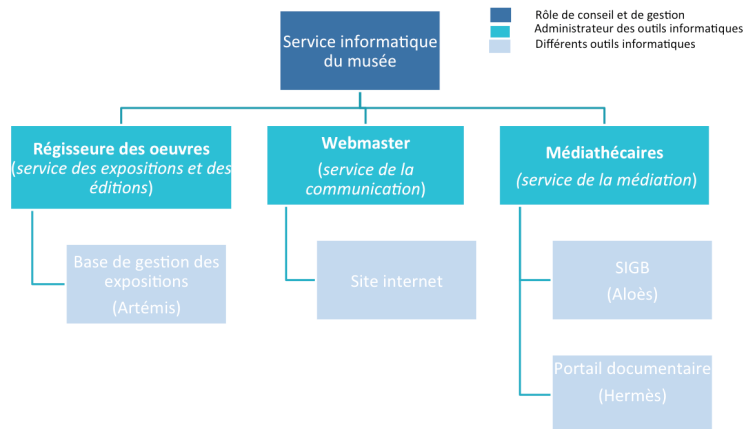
Service informatique du musée

Rôle de conseil et de gestion
Administrateur des outils informatiques
Différents outils informatiques

Régisseure des oeuvres
(service des expositions et des éditions)

Webmaster
(service de la communication)

Médiathécaires
(service de la médiation)

Base de gestion des expositions
(Artémis)

Site internet

SIGB
(Aloès)

Portail documentaire
(Hermès)